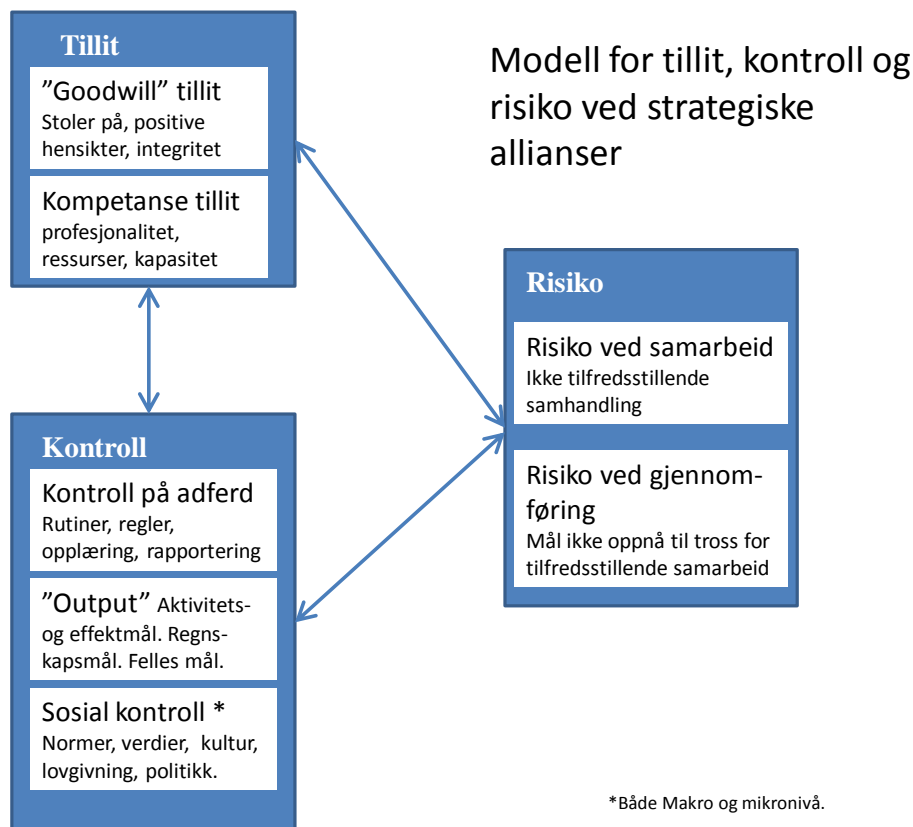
Tillit

”Goodwill” tillit
Stoler på, positive hensikter, integritet

Kompetanse tillit
profesjonalitet, ressurser, kapasitet

Modell for tillit, kontroll og risiko ved strategiske allianser

Risiko

Risiko ved samarbeid
Ikke tilfredsstillende samhandling

Risiko ved gjennomføring
Mål ikke oppnå til tross for tilfredsstillende samarbeid

Kontroll

Kontroll på adferd
Rutiner, regler, opplæring, rapportering

”Output” Aktivitets- og effektmål. Regnskapsmål. Felles mål.

Sosial kontroll *
Normer, verdier, kultur, lovgivning, politikk.

*Både Makro og mikronivå.